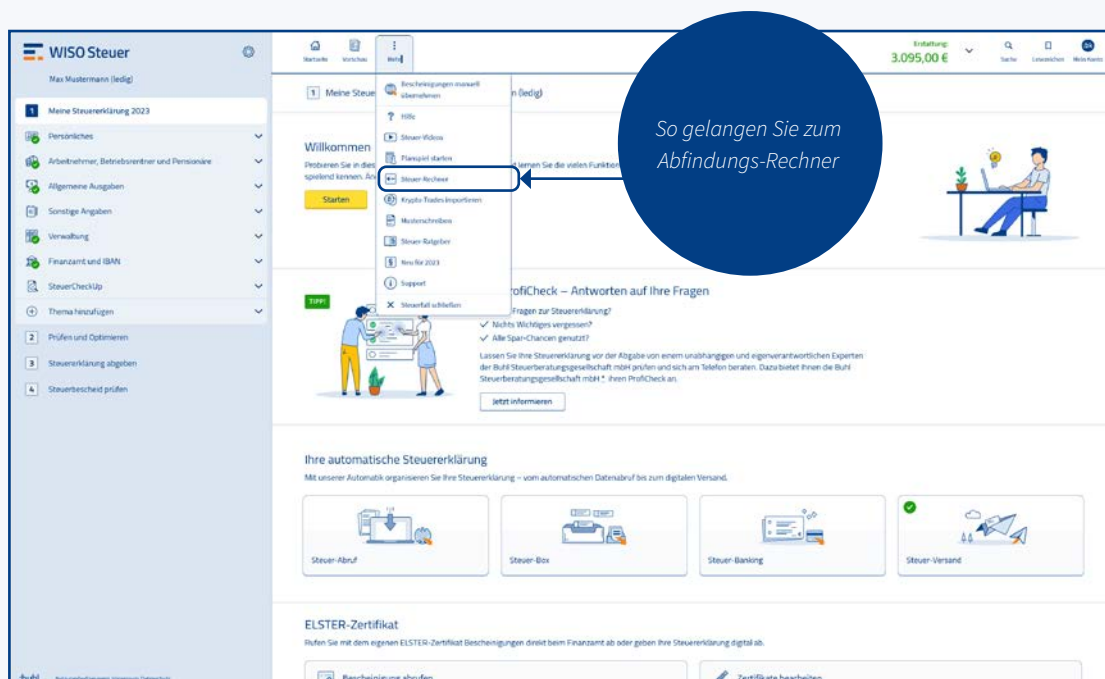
WISO Steuer

Max Mustermann (ledig)

1 Meine Steuererklärung 2023

Persönliches

Arbeitnehmer, Betriebsrentner und Pensionäre

Allgemeine Ausgaben

Sonstige Angaben

Verwaltung

Finanzamt und IBAN

SteuerCheckUp

Thema hinzufügen

2 Prüfen und Optimieren

3 Steuererklärung abgeben

4 Steuerbescheid prüfen

Startseite Vorschau Mehr

Bescheinigungen manuell übernehmen

Hilfe

Steuer-Videos

Planspiel starten

Steuer-Rechner

Krypto-Trades importieren

Musterschreiben

Steuer-Ratgeber

Neu für 2023

Support

Steuerfall schließen

Erstattung: 3.095,00 €

Suche Lesezeichen Mein Konto

1 Meine Steue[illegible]n (ledig)

Willkommen

Probieren Sie in dies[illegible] lernen Sie die vielen Funktion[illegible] spielend kennen. An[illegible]

Starten

So gelangen Sie zum Abfindungs-Rechner

TIPP!

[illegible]rofiCheck – Antworten auf Ihre Fragen

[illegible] Fragen zur Steuererklärung?

Nichts Wichtiges vergessen?

Alle Spar-Chancen genutzt?

Lassen Sie Ihre Steuererklärung vor der Abgabe von einem unabhängigen und eigenverantwortlichen Experten der Buhl Steuerberatungsgesellschaft mbH prüfen und sich am Telefon beraten. Dazu bietet Ihnen die Buhl Steuerberatungsgesellschaft mbH * ihren ProfiCheck an.

Jetzt informieren

Ihre automatische Steuererklärung

Mit unserer Automatik organisieren Sie Ihre Steuererklärung – vom automatischen Datenabruf bis zum digitalen Versand.

Steuer-Abruf

Steuer-Box

Steuer-Banking

Steuer-Versand

ELSTER-Zertifikat

Rufen Sie mit dem eigenen ELSTER-Zertifikat Bescheinigungen direkt beim Finanzamt ab oder geben Ihre Steuererklärung digital ab.

Bescheinigung abrufen

Zertifikate bearbeiten

buhl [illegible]